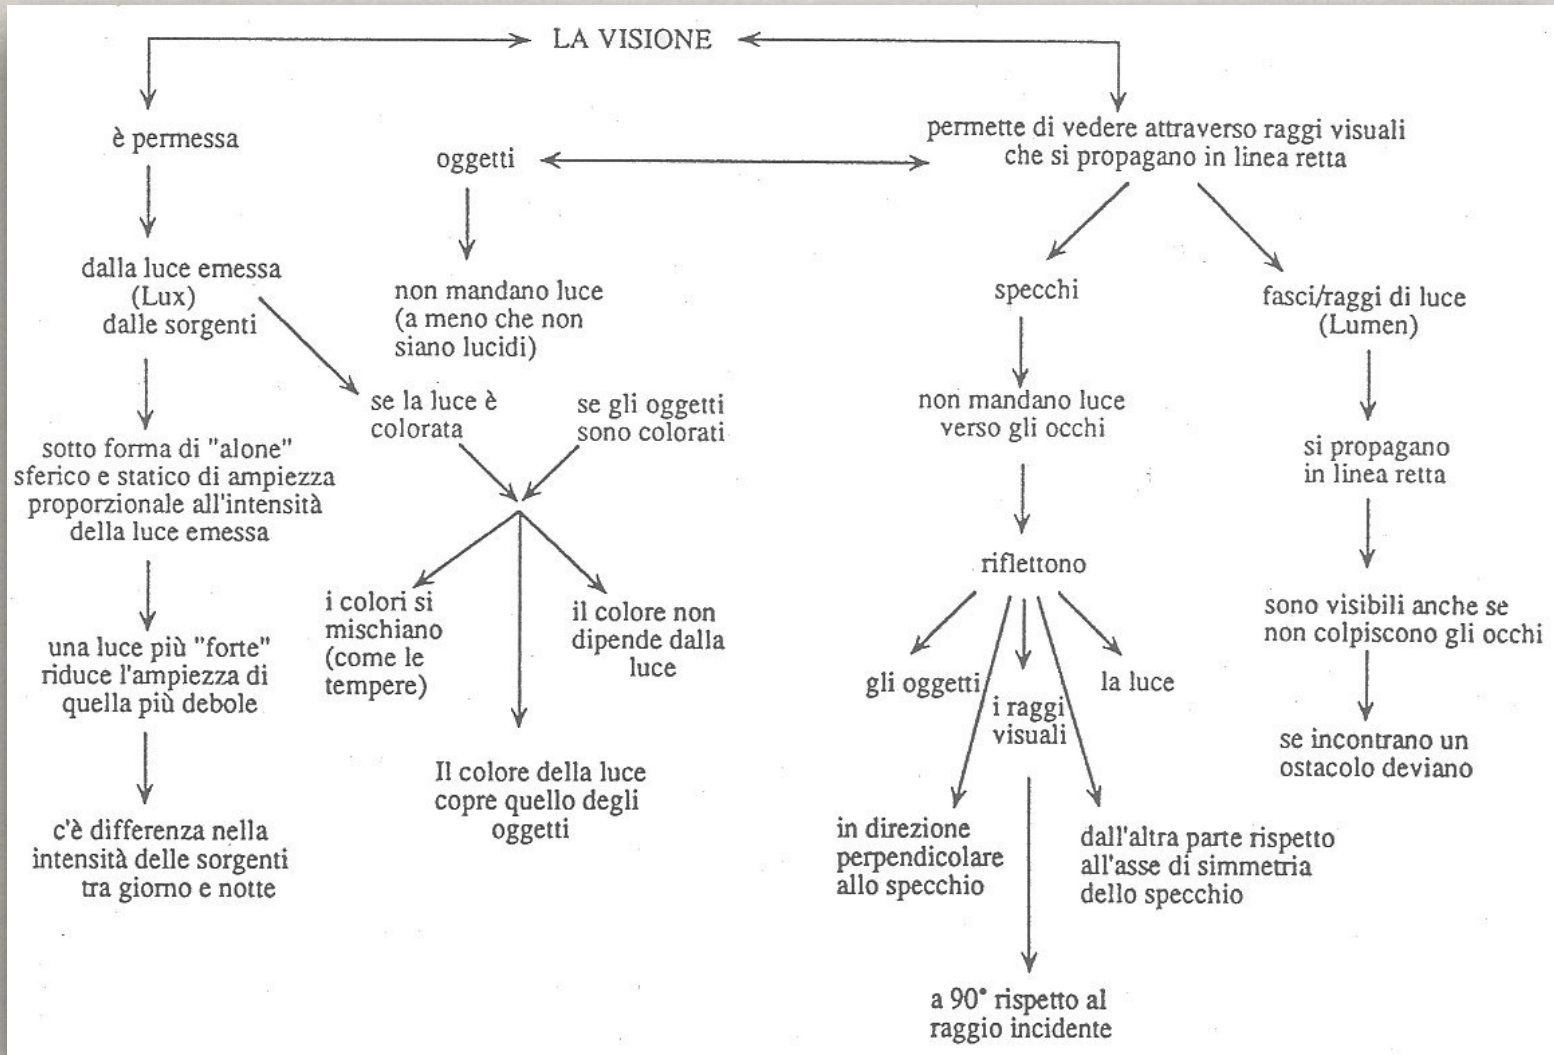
LA VISIONE

è permessa

dalla luce emessa (Lux) dalle sorgenti

sotto forma di "alone" sferico e statico di ampiezza proporzionale all'intensità della luce emessa

una luce più "forte" riduce l'ampiezza di quella più debole

c'è differenza nella intensità delle sorgenti tra giorno e notte

oggetti

non mandano luce (a meno che non siano lucidi)

se la luce è colorata

se gli oggetti sono colorati

i colori si mischiano (come le tempere)

il colore non dipende dalla luce

Il colore della luce copre quello degli oggetti

permette di vedere attraverso raggi visuali che si propagano in linea retta

specchi

non mandano luce verso gli occhi

riflettono

gli oggetti

i raggi visuali

la luce

in direzione perpendicolare allo specchio

dall'altra parte rispetto all'asse di simmetria dello specchio

a 90° rispetto al raggio incidente

fasci/raggi di luce (Lumen)

si propagano in linea retta

sono visibili anche se non colpiscono gli occhi

se incontrano un ostacolo deviano